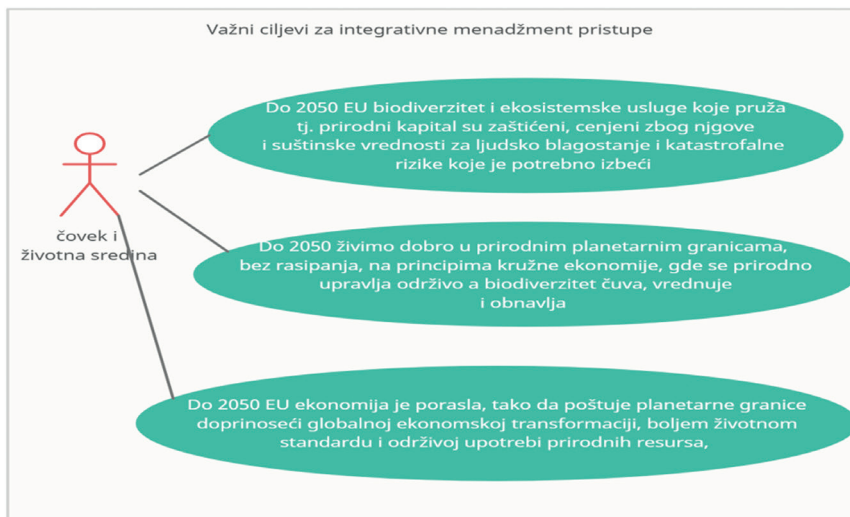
Važni ciljevi za integrativne menadžment pristupe

čovek i životna sredina

Do 2050 EU biodiverzitet i ekosistemske usluge koje pruža tj. prirodni kapital su zaštićeni, cenjeni zbog njgove i suštinske vrednosti za ljudsko blagostanje i katastrofalne rizike koje je potrebno izbeći

Do 2050 živimo dobro u prirodnim planetarnim granicama, bez rasipanja, na principima kružne ekonomije, gde se prirodno upravlja održivo a biodiverzitet čuva, vrednuje i obnavlja

Do 2050 EU ekonomija je porasla, tako da poštuje planetarne granice doprinoseći globalnoj ekonomskoj transformaciji, boljem životnom standardu i održivoj upotrebi prirodnih resursa,